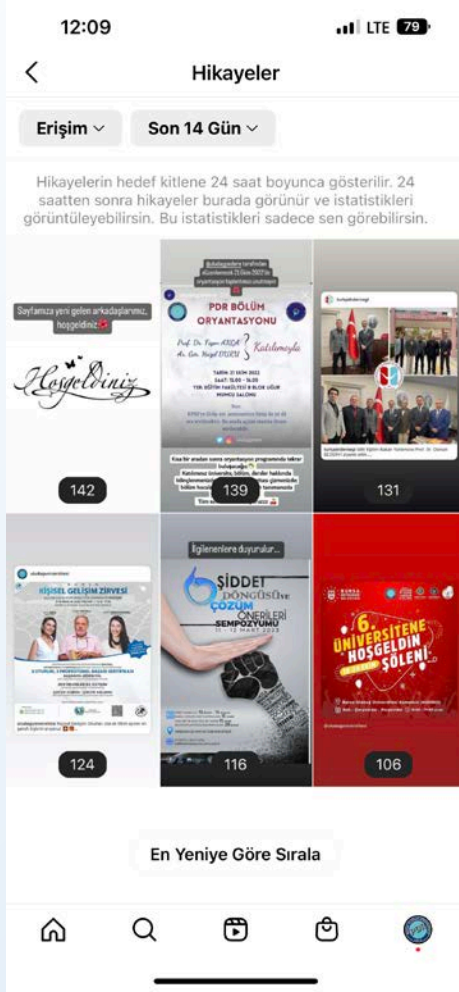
12:09
LTE 79

Hikayeler

Erişim ∨ Son 14 Gün ∨

Hikayelerin hedef kitlene 24 saat boyunca gösterilir. 24 saatten sonra hikayeler burada görünür ve istatistikleri görüntüleyebilirsin. Bu istatistikleri sadece sen görebilirsin.

Sayfamıza yeni gelen arkadaşlarımız, hoşgeldiniz
Hoşgeldiniz
142

PDR BÖLÜM ORYANTASYONU
Prof. Dr. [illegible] Katılımıyla
Arş. Gör. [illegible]
TARİH 21 EKİM 2022
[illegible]
139

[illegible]
131

KİŞİSEL GELİŞİM ZİRVESİ
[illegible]
124

İlgilenenlere duyurulur...
ŞİDDET DÖNGÜSÜ VE ÇÖZÜM ÖNERİLERİ SEMPOZYUMU
11 - 12 MART 2023
116

6. ÜNİVERSİTENE HOŞGELDİN ŞÖLENİ
106

En Yeniye Göre Sırala